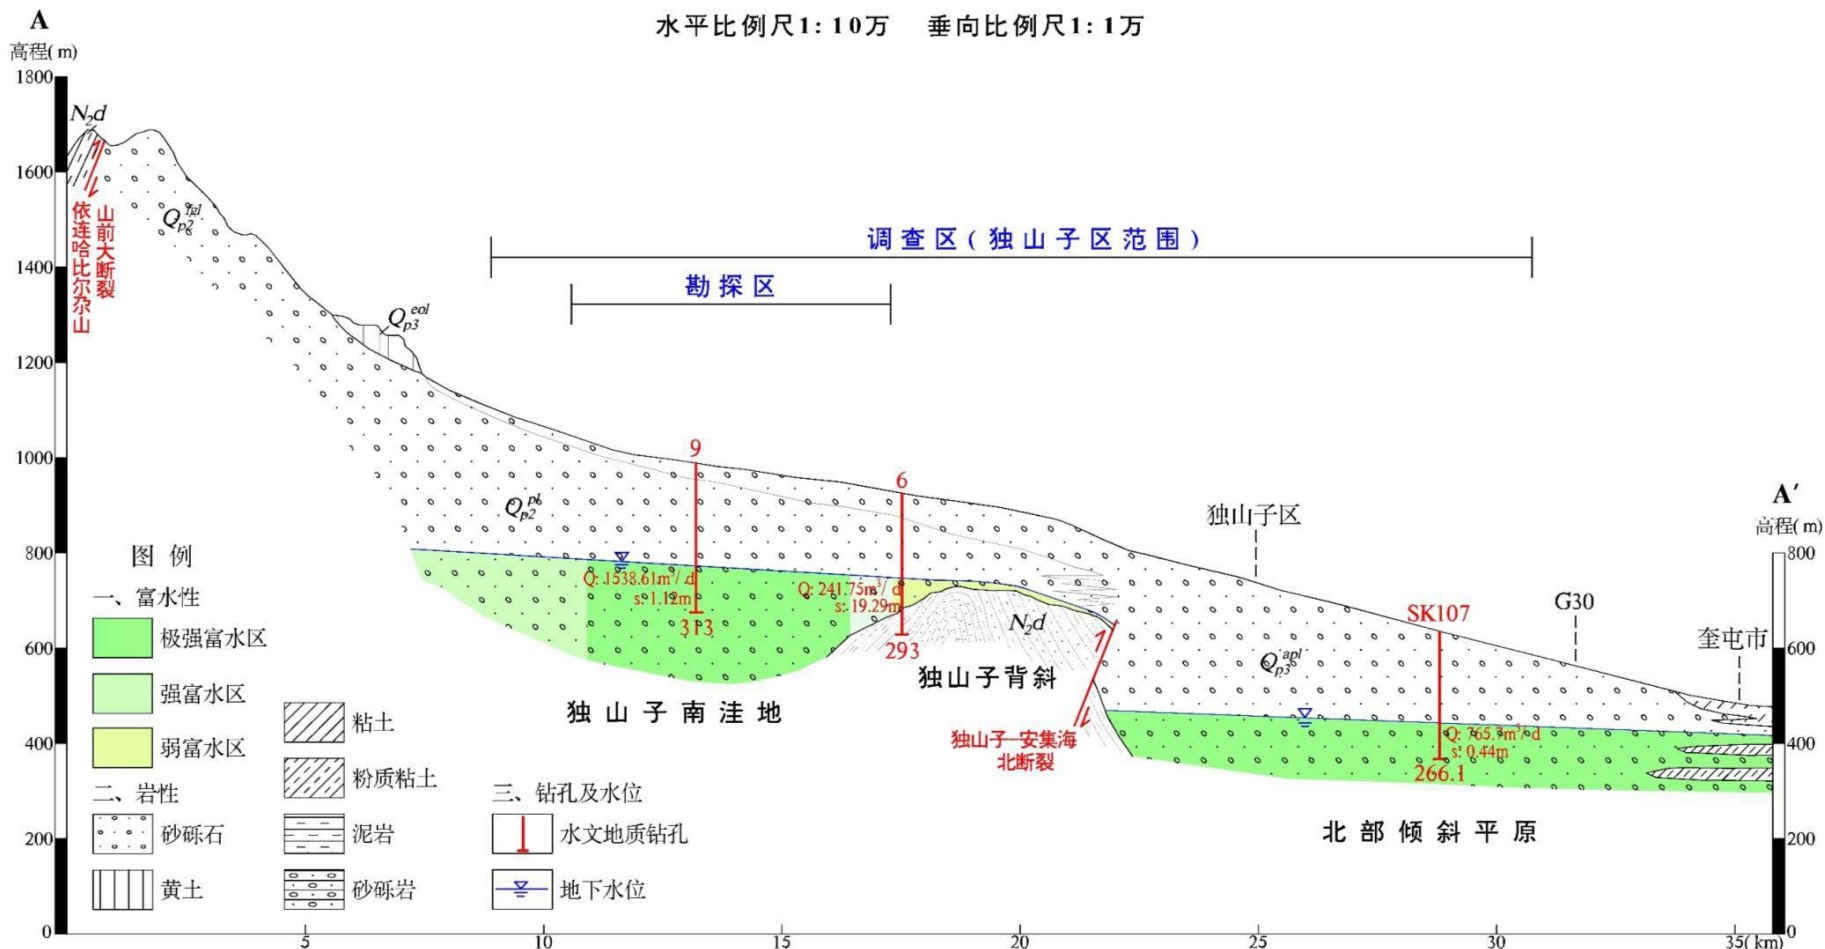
A

水平比例尺1: 10万　垂向比例尺1: 1万

高程(m)

1800
1600
1400
1200
1000
800
600
400
200
0

$N_2d$

依连哈比尔尕山

山前大断裂

$Q_{p2}^{gl}$

调查区（独山子区范围）

勘探区

$Q_{p3}^{eol}$

$Q_{p2}^{pl}$

9

Q: 1538.61m³/d
s: 1.12m

313

6

Q: 241.75m³/d
s: 19.29m

293

$N_2d$

独山子背斜

独山子南洼地

独山子—安集海北断裂

独山子区

G30

SK107

$Q_{p3}^{apl}$

Q: 765.8m³/d
s: 0.44m

266.1

奎屯市

北部倾斜平原

A′

高程(m)

800
600
400
200
0

图 例

一、富水性

极强富水区

强富水区

弱富水区

二、岩性

砂砾石

黄土

粘土

粉质粘土

泥岩

砂砾岩

三、钻孔及水位

水文地质钻孔

地下水位

5　10　15　20　25　30　35(km)